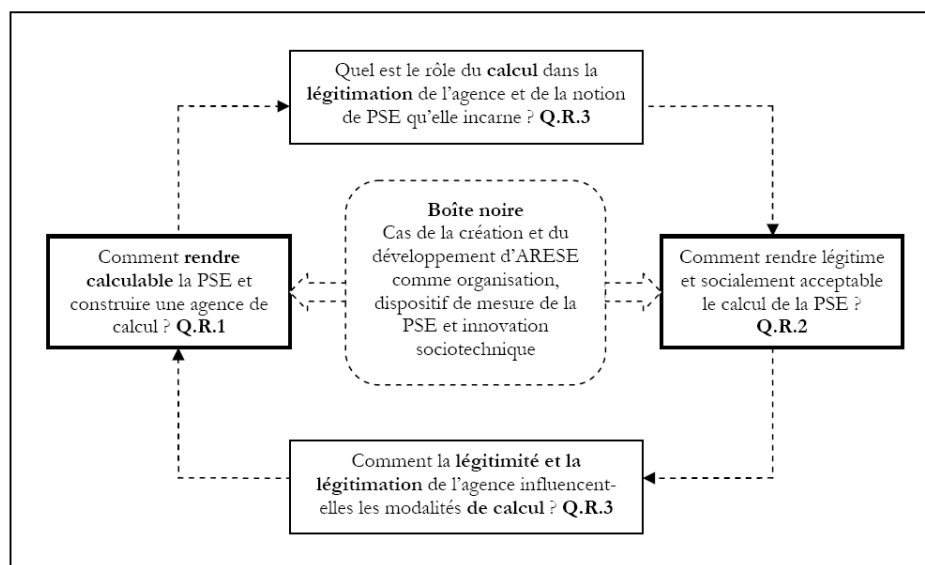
Quel est le rôle du **calcul** dans la **légitimation** de l'agence et de la notion de PSE qu'elle incarne ? **Q.R.3**

Comment **rendre calculable** la PSE et construire une agence de calcul ? **Q.R.1**

**Boîte noire**
Cas de la création et du développement d'ARESE comme organisation, dispositif de mesure de la PSE et innovation sociotechnique

Comment rendre légitime et socialement acceptable le calcul de la PSE ? **Q.R.2**

Comment la **légitimité et la légitimation** de l'agence influencent-elles les modalités **de calcul** ? **Q.R.3**